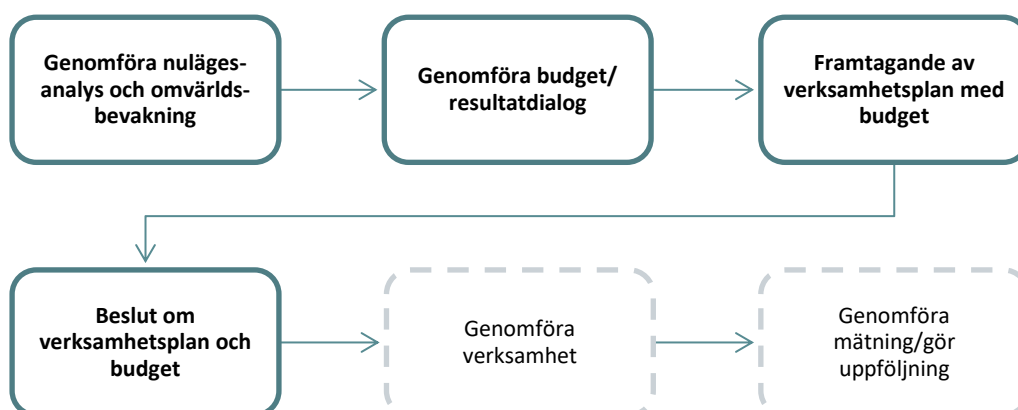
Genomföra nulägesanalys och omvärldsbevakning

Genomföra budget/ resultatdialog

Framtagande av verksamhetsplan med budget

Beslut om verksamhetsplan och budget

Genomföra verksamhet

Genomföra mätning/gör uppföljning